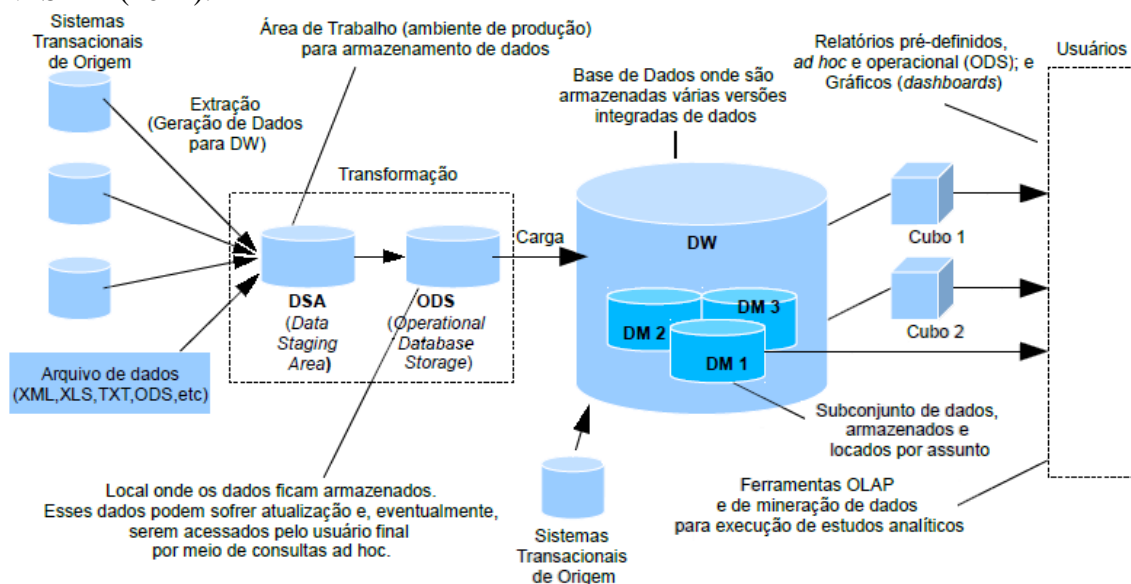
Sistemas Transacionais de Origem

Área de Trabalho (ambiente de produção) para armazenamento de dados

Relatórios pré-definidos, *ad hoc* e operacional (ODS); e Gráficos (*dashboards*)

Usuários

Extração (Geração de Dados para DW)

Base de Dados onde são armazenadas várias versões integradas de dados

Transformação

Carga

DW

Cubo 1

DSA (*Data Staging Area*)

ODS (*Operational Database Storage*)

DM 3

DM 2

DM 1

Cubo 2

Arquivo de dados (XML,XLS,TXT,ODS,etc)

Subconjunto de dados, armazenados e locados por assunto

Ferramentas OLAP e de mineração de dados para execução de estudos analíticos

Local onde os dados ficam armazenados. Esses dados podem sofrer atualização e, eventualmente, serem acessados pelo usuário final por meio de consultas ad hoc.

Sistemas Transacionais de Origem